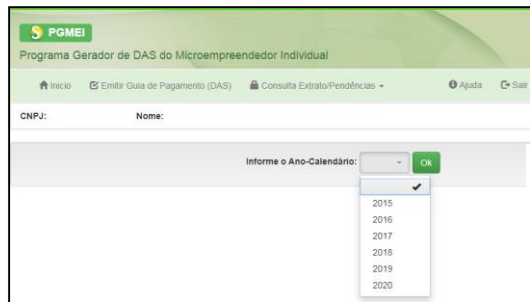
PGMEI

Programa Gerador de DAS do Microempreendedor Individual

Início Emitir Guia de Pagamento (DAS) Consulta Extrato/Pendências Ajuda Sair

CNPJ: Nome:

Informe o Ano-Calendário: Ok

2015
2016
2017
2018
2019
2020